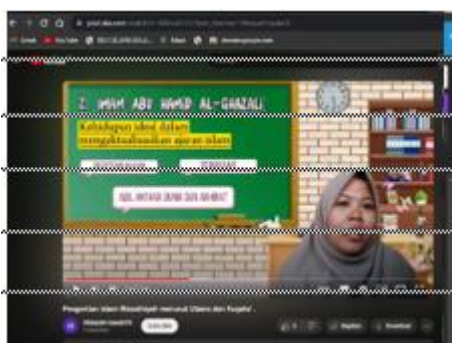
Gmail YouTube

2. IMAM ABU HAMID AL-GHAZALI

Kehidupan ideal dalam mengaktualisasikan ajaran islam

ADIL ANTARA DUNIA DAN AKHIRAT

Pengertian Islam Wasathiyah menurut Ulama dan Fuqaha'

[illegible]

Subscribe

Bagikan

Download